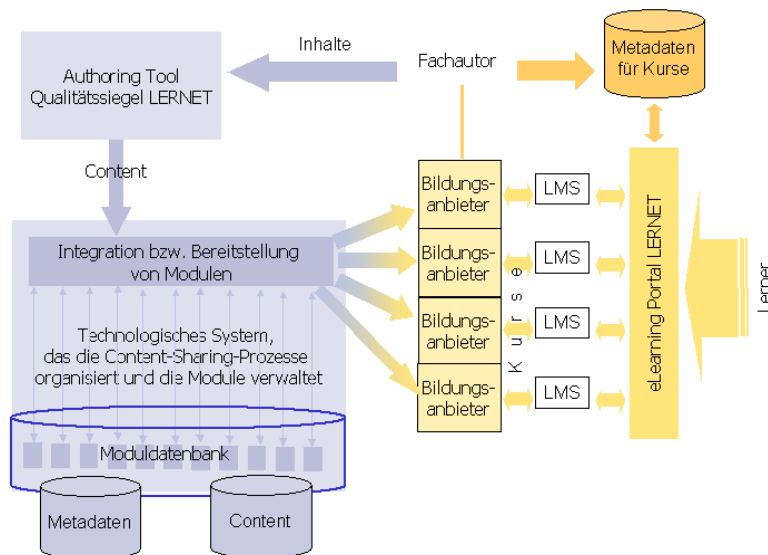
Authoring Tool
Qualitätssiegel LERNET

Inhalte

Fachautor

Metadaten
für Kurse

Content

Integration bzw. Bereitstellung
von Modulen

Technologisches System,
das die Content-Sharing-Prozesse
organisiert und die Module verwaltet

Moduldatenbank

Metadaten

Content

Bildungsanbieter

Bildungsanbieter

Bildungsanbieter

Bildungsanbieter

Kurse

LMS

LMS

LMS

LMS

eLearning Portal LERNET

Lerner